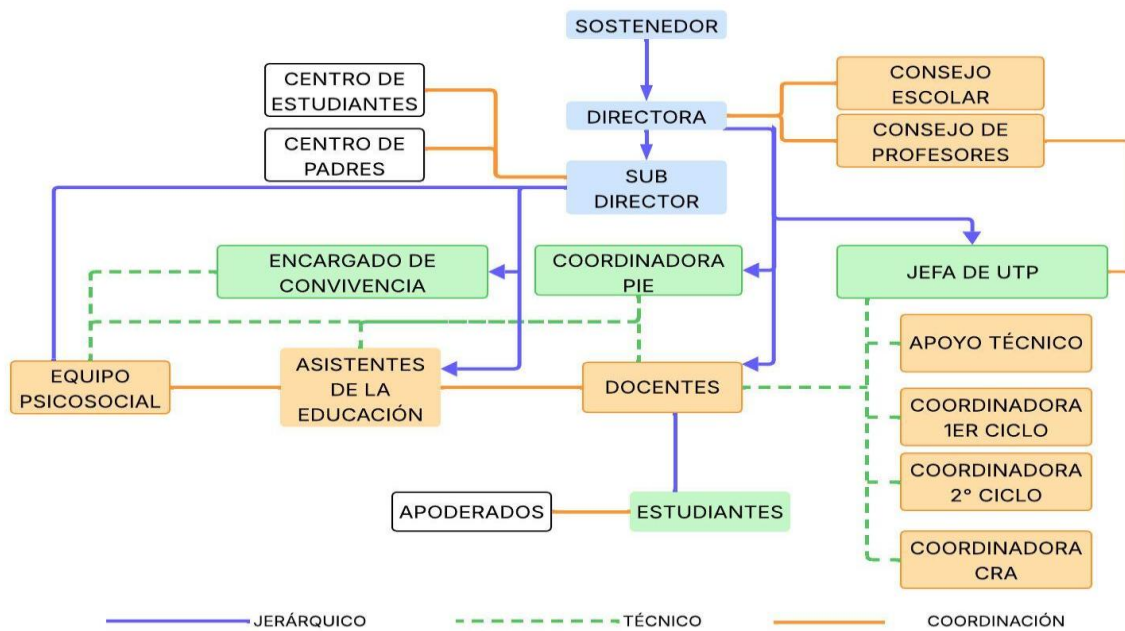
SOSTENEDOR

CENTRO DE ESTUDIANTES

CONSEJO ESCOLAR

DIRECTORA

CENTRO DE PADRES

CONSEJO DE PROFESORES

SUB DIRECTOR

ENCARGADO DE CONVIVENCIA

COORDINADORA PIE

JEFA DE UTP

APOYO TÉCNICO

EQUIPO PSICOSOCIAL

ASISTENTES DE LA EDUCACIÓN

DOCENTES

COORDINADORA 1ER CICLO

COORDINADORA 2° CICLO

APODERADOS

ESTUDIANTES

COORDINADORA CRA

JERÁRQUICO

TÉCNICO

COORDINACIÓN